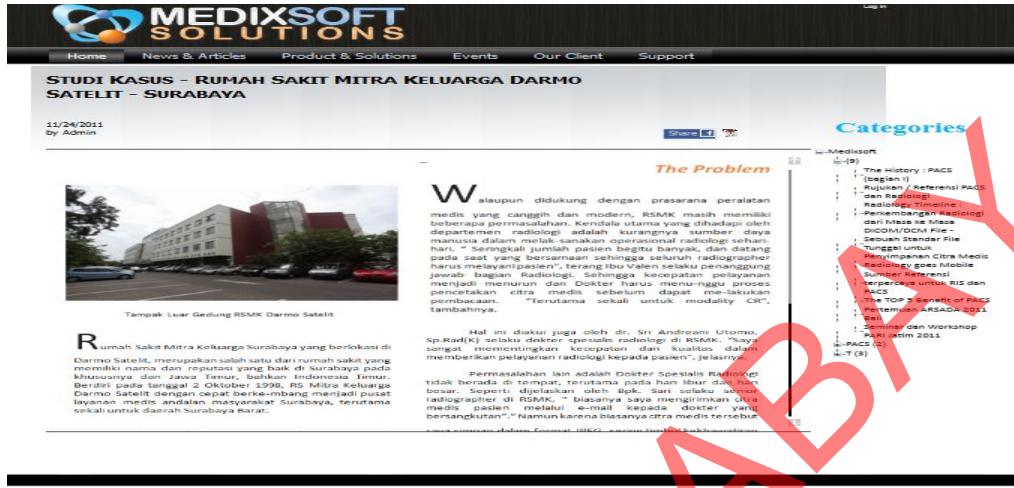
MEDIXSOFT SOLUTIONS

Log in

Home News & Articles Product & Solutions Events Our Client Support

STUDI KASUS - RUMAH SAKIT MITRA KELUARGA DARMO SATELIT - SURABAYA

11/24/2011
by Admin

Share

Categories

The Problem

Tampak Luar Gedung RSMK Darmo Satelit

Rumah Sakit Mitra Keluarga Surabaya yang berlokasi di Darmo Satelit, merupakan salah satu dari rumah sakit yang memiliki nama dan reputasi yang baik di Surabaya pada khususnya dan Jawa Timur, bahkan Indonesia Timur. Berdiri pada tanggal 2 Oktober 1998, RS Mitra Keluarga Darmo Satelit dengan cepat berke-mbang menjadi pusat layanan medis andalan masyarakat Surabaya, terutama sekali untuk daerah Surabaya Barat.

Walaupun didukung dengan prasarana peralatan medis yang canggih dan modern, RSMK masih memiliki beberapa permasalahan. Kendala utama yang dihadapi oleh departemen radiologi adalah kurangnya sumber daya manusia dalam melak-sanakan operasional radiologi sehari-hari. " Seringkali jumlah pasien begitu banyak, dan datang pada saat yang bersamaan sehingga seluruh radiographer harus melayani pasien", terang Ibu Valen selaku penanggung jawab bagian Radiologi. Sehingga kecepatan pelayanan menjadi menurun dan Dokter harus menu-nggu proses pencetakan citra medis sebelum dapat me-lakukan pembacaan. "Terutama sekali untuk modality CR", tambahnya.

Hal ini diakui juga oleh dr. Sri Andreani Utomo, Sp.Rad(K) selaku dokter spesialis radiologi di RSMK. "Saya sangat mementingkan kecepatan dan kualitas dalam memberikan pelayanan radiologi kepada pasien", jelasnya.

Permasalahan lain adalah Dokter Spesialis Radiologi tidak berada di tempat, terutama pada hari libur dan hari besar. Seperti dijelaskan oleh Bpk. Sari selaku senior radiographer di RSMK, " biasanya saya mengirimkan citra medis pasien melalui e-mail kepada dokter yang bersangkutan". Namun karena biasanya citra medis tersebut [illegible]

Medixsoft
(9)
The History : PACS (bagian I)
Rujukan / Referensi PACS dan Radiologi
Radiology Timeline : Perkembangan Radiologi dari Masa ke Masa
DICOM/DCM File - Sebuah Standar File Tunggal untuk Penyimpanan Citra Medis
Radiology goes Mobile
Sumber Referensi terpercaya untuk RIS dan PACS
The TOP 3 Benefit of PACS
Pertemuan ARSADA 2011 Bali
Seminar dan Workshop PARI Jatim 2011
PACS (2)
T (3)

ABNY